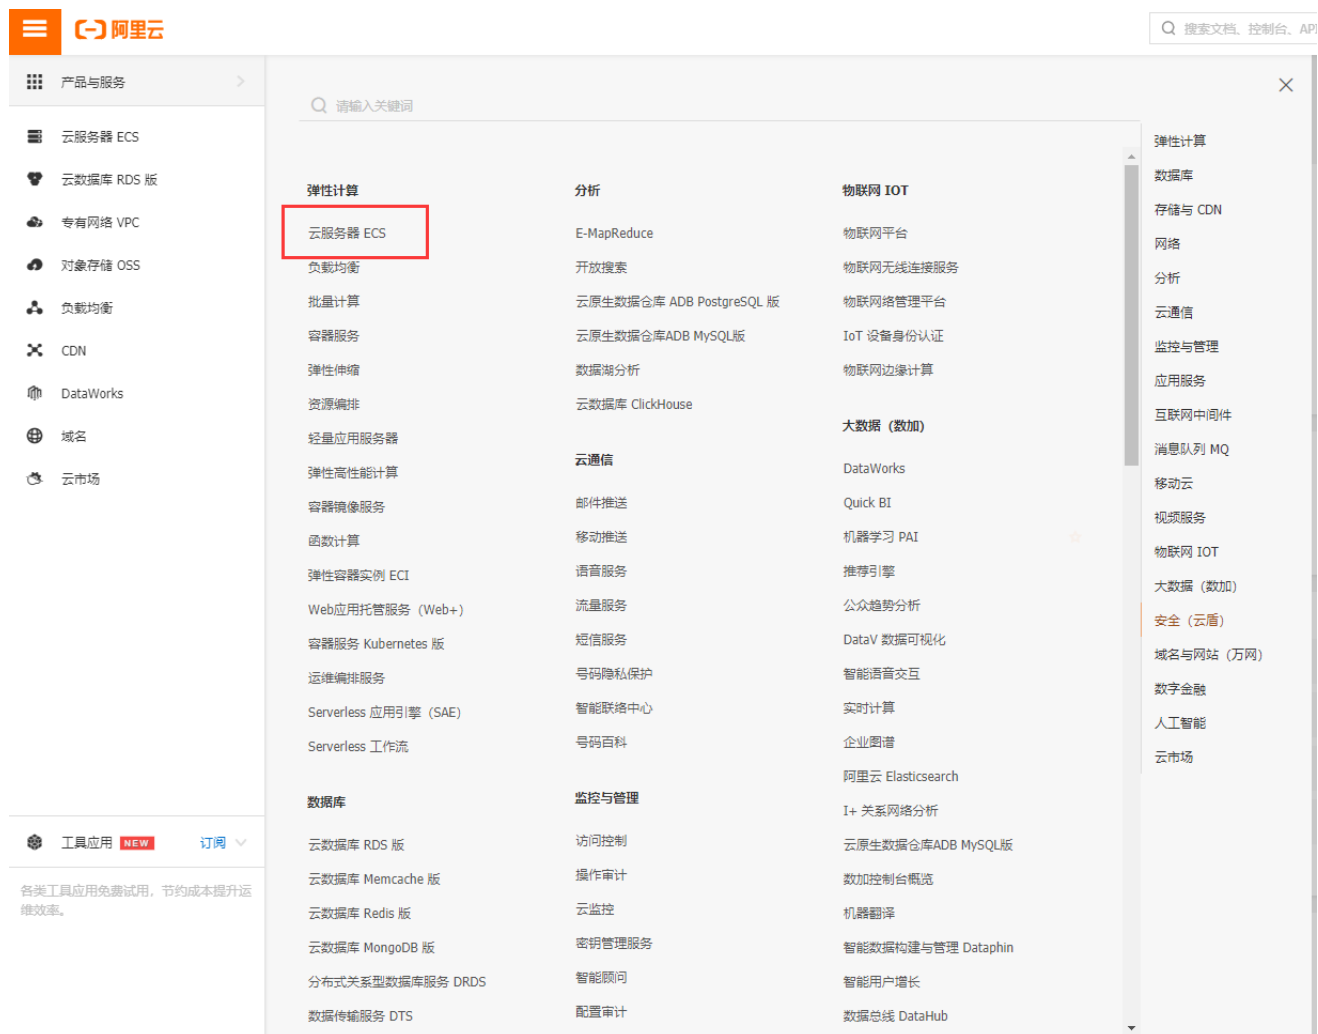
阿里云

搜索文档、控制台、API

产品与服务

云服务器 ECS
云数据库 RDS 版
专有网络 VPC
对象存储 OSS
负载均衡
CDN
DataWorks
域名
云市场

工具应用 NEW 订阅

各类工具应用免费试用，节约成本提升运维效率。

请输入关键词

弹性计算
云服务器 ECS
负载均衡
批量计算
容器服务
弹性伸缩
资源编排
轻量应用服务器
弹性高性能计算
容器镜像服务
函数计算
弹性容器实例 ECI
Web应用托管服务（Web+）
容器服务 Kubernetes 版
运维编排服务
Serverless 应用引擎（SAE）
Serverless 工作流

数据库
云数据库 RDS 版
云数据库 Memcache 版
云数据库 Redis 版
云数据库 MongoDB 版
分布式关系型数据库服务 DRDS
数据传输服务 DTS

分析
E-MapReduce
开放搜索
云原生数据仓库 ADB PostgreSQL 版
云原生数据仓库ADB MySQL版
数据湖分析
云数据库 ClickHouse

云通信
邮件推送
移动推送
语音服务
流量服务
短信服务
号码隐私保护
智能联络中心
号码百科

监控与管理
访问控制
操作审计
云监控
密钥管理服务
智能顾问
配置审计

物联网 IOT
物联网平台
物联网无线连接服务
物联网络管理平台
IoT 设备身份认证
物联网边缘计算

大数据（数加）
DataWorks
Quick BI
机器学习 PAI
推荐引擎
公众趋势分析
DataV 数据可视化
智能语音交互
实时计算
企业图谱
阿里云 Elasticsearch
I+ 关系网络分析
云原生数据仓库ADB MySQL版
数加控制台概览
机器翻译
智能数据构建与管理 Dataphin
智能用户增长
数据总线 DataHub

弹性计算
数据库
存储与 CDN
网络
分析
云通信
监控与管理
应用服务
互联网中间件
消息队列 MQ
移动云
视频服务
物联网 IOT
大数据（数加）
安全（云盾）
域名与网站（万网）
数字金融
人工智能
云市场